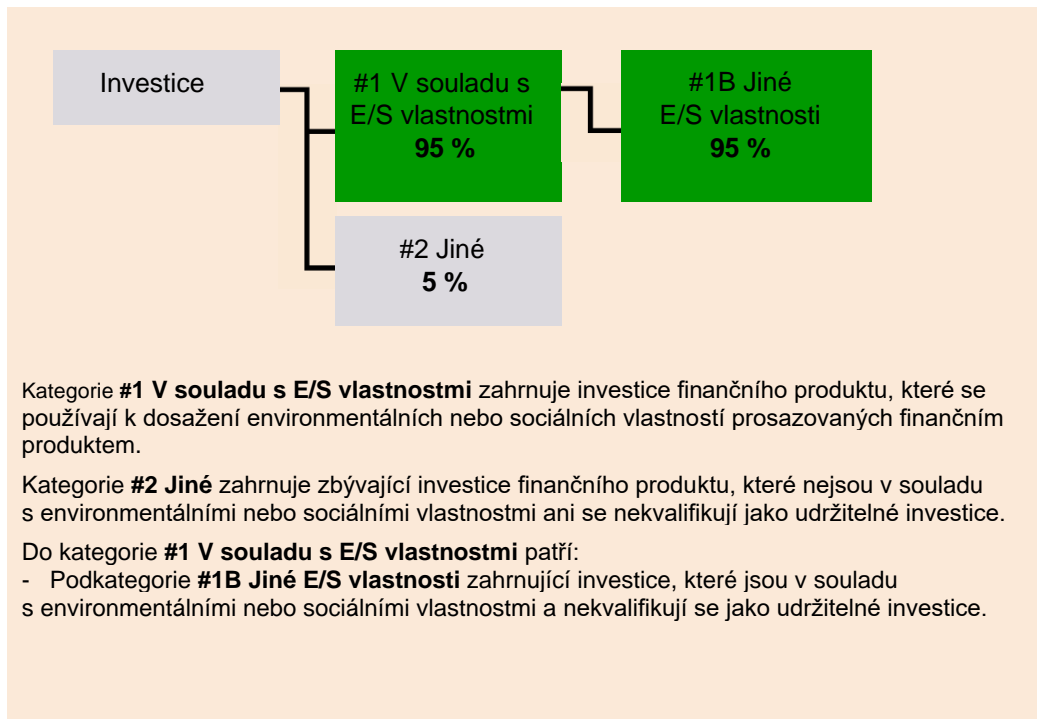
Investice

#1 V souladu s E/S vlastnostmi
**95 %**

#1B Jiné E/S vlastnosti
**95 %**

#2 Jiné
**5 %**

Kategorie **#1 V souladu s E/S vlastnostmi** zahrnuje investice finančního produktu, které se používají k dosažení environmentálních nebo sociálních vlastností prosazovaných finančním produktem.

Kategorie **#2 Jiné** zahrnuje zbývající investice finančního produktu, které nejsou v souladu s environmentálními nebo sociálními vlastnostmi ani se nekvalifikují jako udržitelné investice.

Do kategorie **#1 V souladu s E/S vlastnostmi** patří:
- Podkategorie **#1B Jiné E/S vlastnosti** zahrnující investice, které jsou v souladu s environmentálními nebo sociálními vlastnostmi a nekvalifikují se jako udržitelné investice.